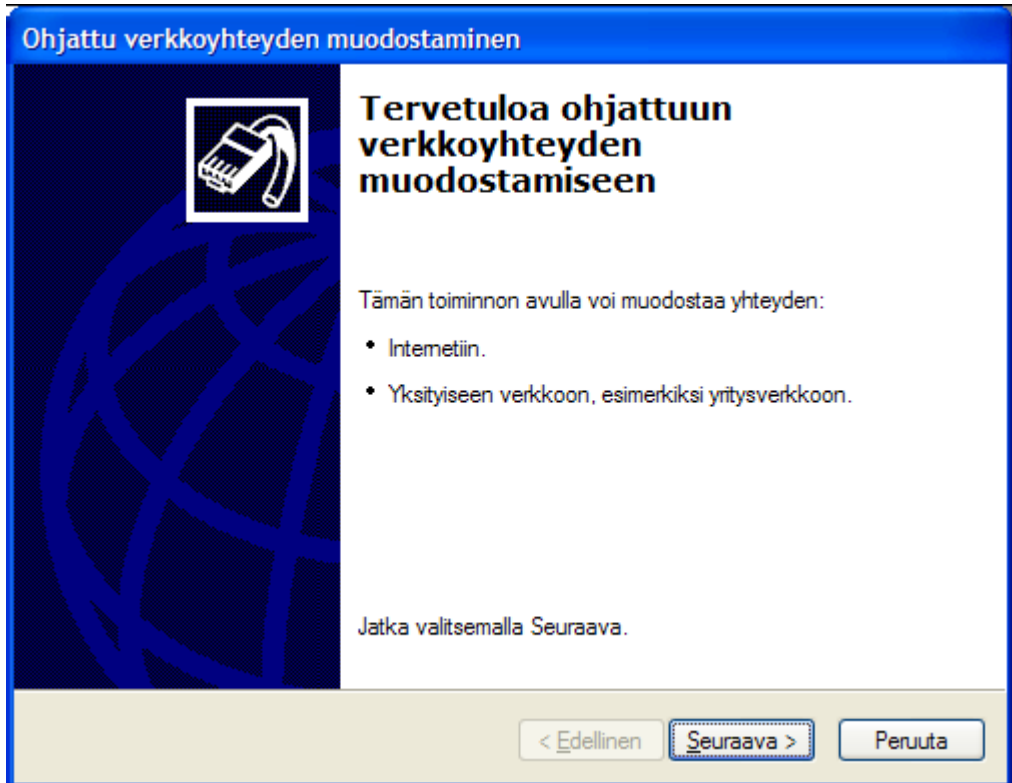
Ohjattu verkkoyhteyden muodostaminen

Tervetuloa ohjattuun verkkoyhteyden muodostamiseen

Tämän toiminnon avulla voi muodostaa yhteyden:

• Internetiin.

• Yksityiseen verkkoon, esimerkiksi yritysverkkoon.

Jatka valitsemalla Seuraava.

< Edellinen | Seuraava > | Peruuta